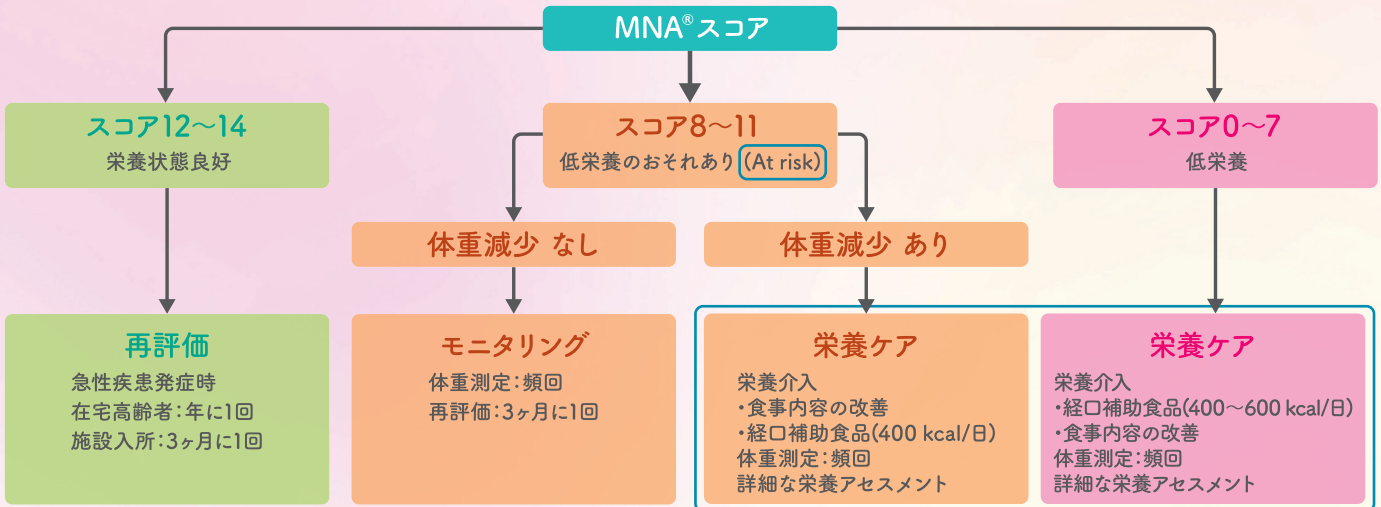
MNA®スコア

スコア12～14
栄養状態良好

スコア8～11
低栄養のおそれあり (At risk)

スコア0～7
低栄養

体重減少 なし

体重減少 あり

再評価
急性疾患発症時
在宅高齢者：年に1回
施設入所：3ヶ月に1回

モニタリング
体重測定：頻回
再評価：3ヶ月に1回

栄養ケア
栄養介入
・食事内容の改善
・経口補助食品(400 kcal/日)
体重測定：頻回
詳細な栄養アセスメント

栄養ケア
栄養介入
・経口補助食品(400～600 kcal/日)
・食事内容の改善
体重測定：頻回
詳細な栄養アセスメント